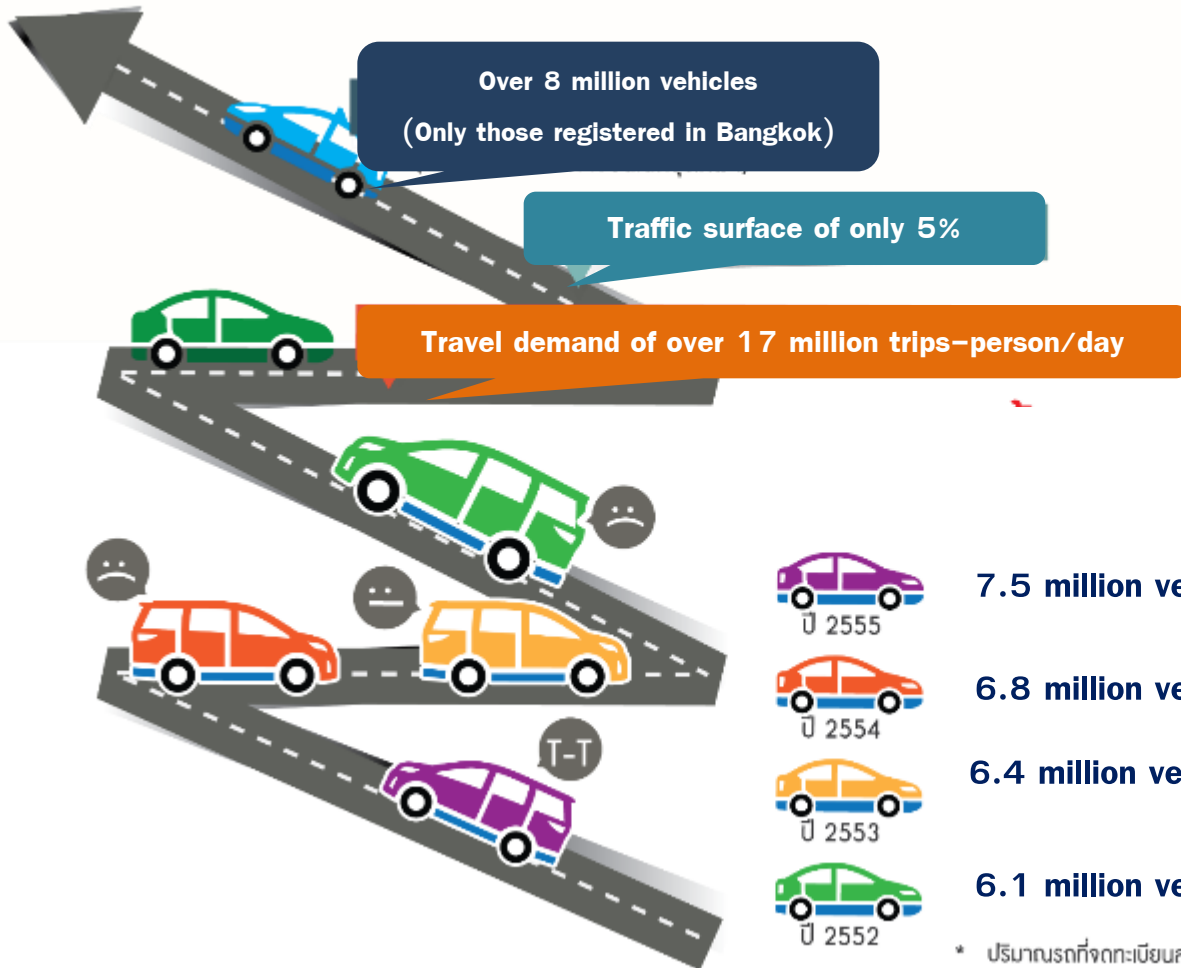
Over 8 million vehicles
(Only those registered in Bangkok)

Traffic surface of only 5%

Travel demand of over 17 million trips-person/day

T-T

ปี 2555
7.5 million ve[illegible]

ปี 2554
6.8 million ve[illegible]

ปี 2553
6.4 million ve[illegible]

ปี 2552
6.1 million ve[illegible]

* ปริมาณรถที่จดทะเบียน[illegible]